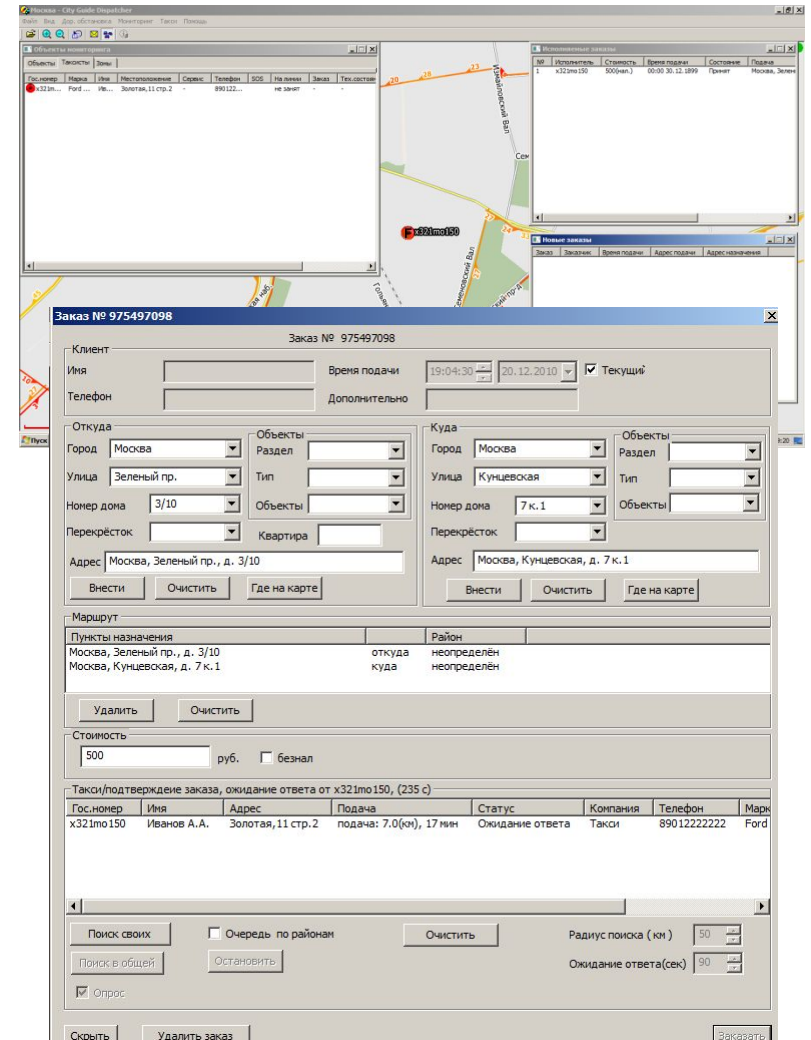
Москва - City Guide Dispatcher
Файл Вид Доп. обстановка Мониторинг Такси Помощь

Объекты мониторинга
Объекты Таксисты Зоны

| Гос.номер | Марка | Имя | Местоположение | Сервис | Телефон | SOS | На линии | Заказ | Тех.состояние |
|---|---|---|---|---|---|---|---|---|---|
| x321mo150 | Ford ... | Ив... | Золотая,11 стр.2 | - | 890122... | | не занят | - | - |

Исполняемые заказы

| № | Исполнитель | Стоимость | Время подачи | Состояние | Подача |
|---|---|---|---|---|---|
| 1 | x321mo150 | 500(нал.) | 00:00 30.12.1899 | Принят | Москва, Зелен |

Новые заказы

| Заказ | Заказчик | Время подачи | Адрес подачи | Адрес назначения |
|---|---|---|---|---|

Измайловский Вал
Сем
x321mo150
Семёновский Вал
пр-д
Гольян
20 28 23 24

Заказ № 975497098

Заказ № 975497098

Клиент
Имя
Время подачи 19:04:30 20.12.2010 Текущий
Телефон
Дополнительно

Откуда
Город Москва
Улица Зеленый пр.
Номер дома 3/10
Перекрёсток
Объекты
Раздел
Тип
Объекты
Квартира
Адрес Москва, Зеленый пр., д. 3/10
Внести Очистить Где на карте

Куда
Город Москва
Улица Кунцевская
Номер дома 7 к.1
Перекрёсток
Объекты
Раздел
Тип
Объекты
Адрес Москва, Кунцевская, д. 7 к.1
Внести Очистить Где на карте

Маршрут

| Пункты назначения | | Район |
|---|---|---|
| Москва, Зеленый пр., д. 3/10 | откуда | неопределён |
| Москва, Кунцевская, д. 7 к.1 | куда | неопределён |

Удалить Очистить

Стоимость
500 руб. безнал

Такси/подтверждение заказа, ожидание ответа от x321mo150, (235 с)

| Гос.номер | Имя | Адрес | Подача | Статус | Компания | Телефон | Марк |
|---|---|---|---|---|---|---|---|
| x321mo150 | Иванов А.А. | Золотая,11 стр.2 | подача: 7.0(км), 17 мин | Ожидание ответа | Такси | 89012222222 | Ford |

Поиск своих
Очередь по районам
Очистить
Радиус поиска ( км ) 50
Поиск в общей
Остановить
Ожидание ответа(сек) 90
Опрос

Скрыть Удалить заказ Заказать